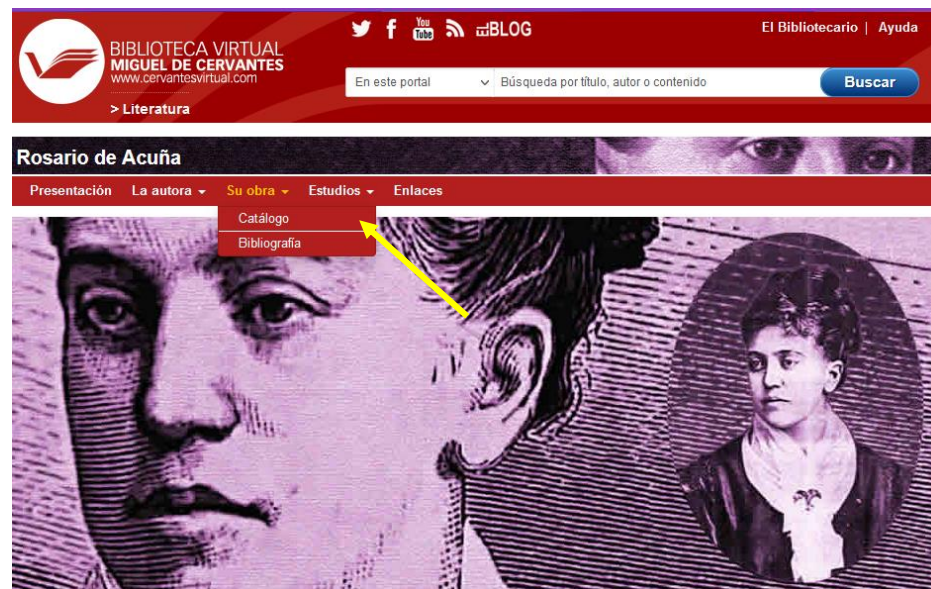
BIBLIOTECA VIRTUAL
MIGUEL DE CERVANTES
www.cervantesvirtual.com

> Literatura

You Tube BLOG

El Bibliotecario | Ayuda

En este portal

Búsqueda por título, autor o contenido

Buscar

Rosario de Acuña

Presentación La autora Su obra Estudios Enlaces

Catálogo
Bibliografía